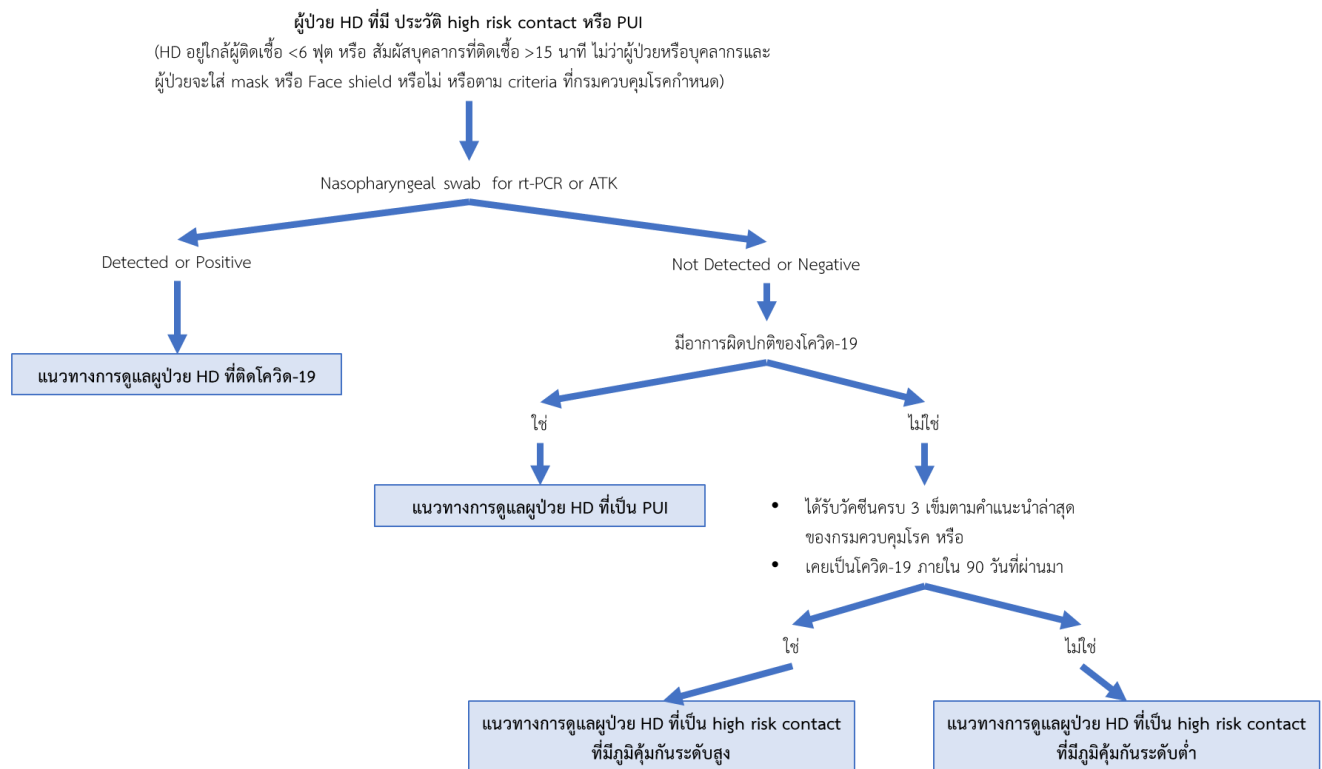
ผู้ป่วย HD ที่มี ประวัติ high risk contact หรือ PUI
(HD อยู่ใกล้ผู้ติดเชื้อ <6 ฟุต หรือ สัมผัสบุคลากรที่ติดเชื้อ >15 นาที ไม่ว่าผู้ป่วยหรือบุคลากรและผู้ป่วยจะใส่ mask หรือ Face shield หรือไม่ หรือตาม criteria ที่กรมควบคุมโรคกำหนด)

Nasopharyngeal swab for rt-PCR or ATK

Detected or Positive

แนวทางการดูแลผู้ป่วย HD ที่ติดโควิด-19

Not Detected or Negative

มีอาการผิดปกติของโควิด-19

ใช่

แนวทางการดูแลผู้ป่วย HD ที่เป็น PUI

ไม่ใช่

• ได้รับวัคซีนครบ 3 เข็มตามคำแนะนำล่าสุดของกรมควบคุมโรค หรือ
• เคยเป็นโควิด-19 ภายใน 90 วันที่ผ่านมา

ใช่

แนวทางการดูแลผู้ป่วย HD ที่เป็น high risk contact ที่มีภูมิคุ้มกันระดับสูง

ไม่ใช่

แนวทางการดูแลผู้ป่วย HD ที่เป็น high risk contact ที่มีภูมิคุ้มกันระดับต่ำ